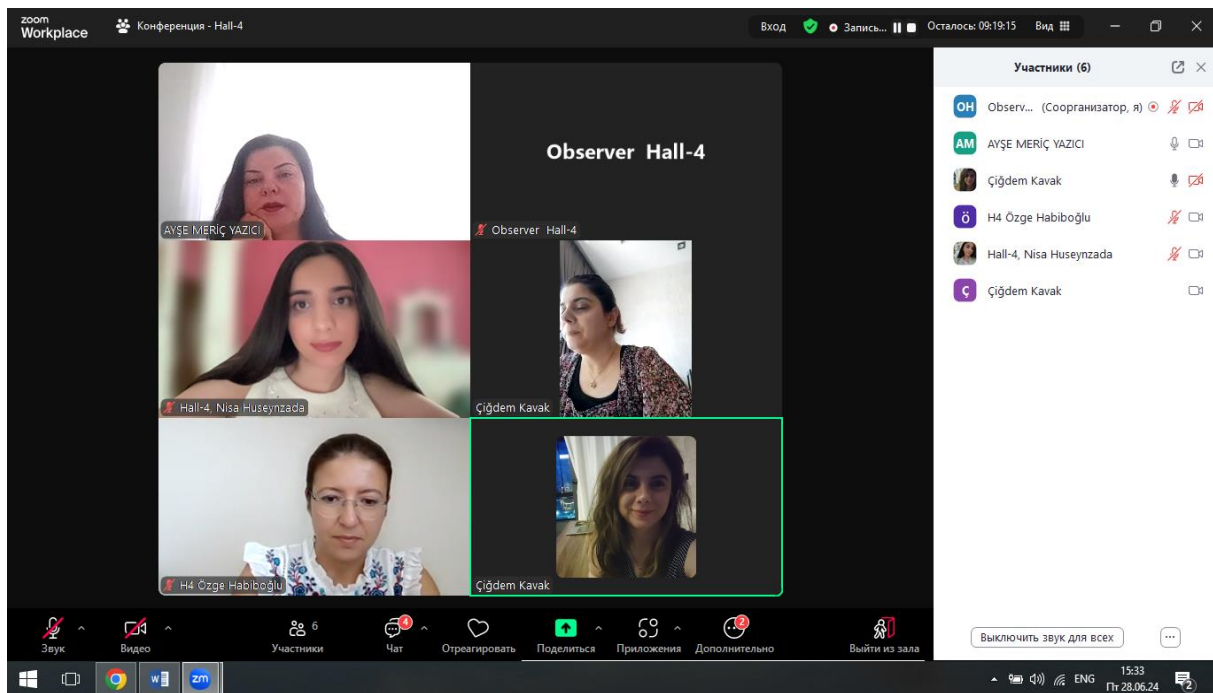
zoom Workplace
Конференция - Hall-4
Вход
Запись...
Осталось: 09:19:15
Вид

Observer Hall-4

AYŞE MERİÇ YAZICI
Observer Hall-4
Hall-4, Nisa Huseynzada
Çiğdem Kavak
H4 Özge Habiboğlu
Çiğdem Kavak

Участники (6)
OH Observ... (Соорганизатор, я)
AM AYŞE MERİÇ YAZICI
Çiğdem Kavak
ö H4 Özge Habiboğlu
Hall-4, Nisa Huseynzada
Ç Çiğdem Kavak

Выключить звук для всех
...

Звук
Видео
6
Участники
4
Чат
Отреагировать
Поделиться
Приложения
2
Дополнительно
Выйти из зала

ENG
15:33
Пт 28.06.24
2